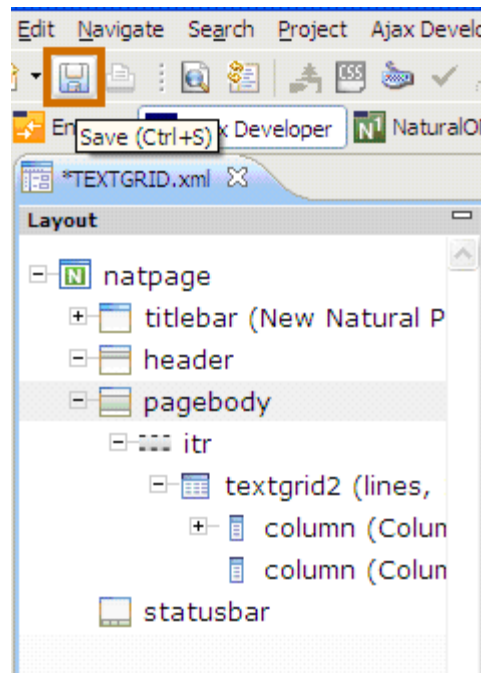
Edit Navigate Search Project Ajax Develo

En Save (Ctrl+S) x Developer NaturalO

*TEXTGRID.xml

Layout

natpage
titlebar (New Natural P
header
pagebody
itr
textgrid2 (lines,
column (Colun
column (Colun
statusbar